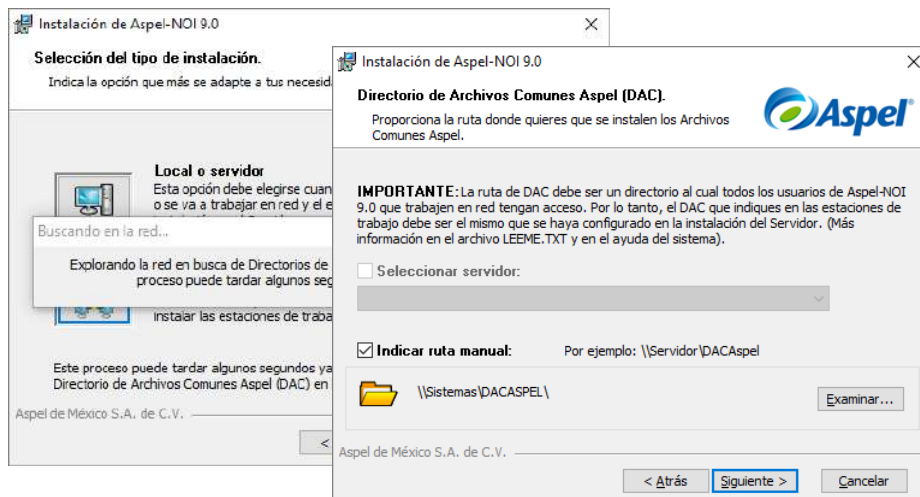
Instalación de Aspel-NOI 9.0

Selección del tipo de instalación.

Indica la opción que más se adapte a tus necesid

Local o servidor

Esta opción debe elegirse cuan o se va a trabajar en red y el e

Buscando en la red...

Explorando la red en busca de Directorios de proceso puede tardar algunos seg

instalar las estaciones de traba

Este proceso puede tardar algunos segundos ya Directorio de Archivos Comunes Aspel (DAC) en

Aspel de México S.A. de C.V.

<

Instalación de Aspel-NOI 9.0

Directorio de Archivos Comunes Aspel (DAC).

Proporciona la ruta donde quieres que se instalen los Archivos Comunes Aspel.

Aspel

IMPORTANTE: La ruta de DAC debe ser un directorio al cual todos los usuarios de Aspel-NOI 9.0 que trabajen en red tengan acceso. Por lo tanto, el DAC que indiques en las estaciones de trabajo debe ser el mismo que se haya configurado en la instalación del Servidor. (Más información en el archivo LEEME.TXT y en el ayuda del sistema).

Seleccionar servidor:

Indicar ruta manual:

Por ejemplo: \\Servidor\DACAspel

\\Sistemas\DACASPEL\

Examinar...

Aspel de México S.A. de C.V.

< Atrás

Siguiente >

Cancelar